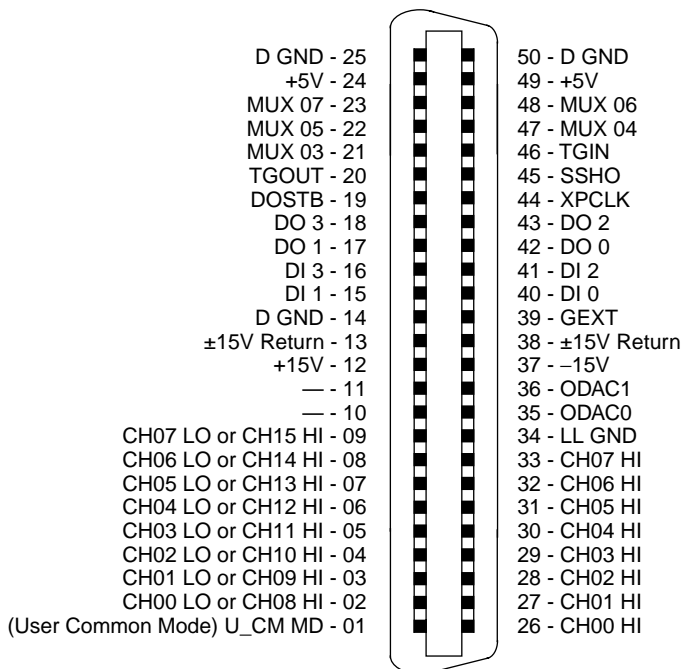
D GND - 25
+5V - 24
MUX 07 - 23
MUX 05 - 22
MUX 03 - 21
TGOUT - 20
DOSTB - 19
DO 3 - 18
DO 1 - 17
DI 3 - 16
DI 1 - 15
D GND - 14
±15V Return - 13
+15V - 12
— - 11
— - 10
CH07 LO or CH15 HI - 09
CH06 LO or CH14 HI - 08
CH05 LO or CH13 HI - 07
CH04 LO or CH12 HI - 06
CH03 LO or CH11 HI - 05
CH02 LO or CH10 HI - 04
CH01 LO or CH09 HI - 03
CH00 LO or CH08 HI - 02
(User Common Mode) U_CM MD - 01

50 - D GND
49 - +5V
48 - MUX 06
47 - MUX 04
46 - TGIN
45 - SSHO
44 - XPCLK
43 - DO 2
42 - DO 0
41 - DI 2
40 - DI 0
39 - GEXT
38 - ±15V Return
37 - –15V
36 - ODAC1
35 - ODAC0
34 - LL GND
33 - CH07 HI
32 - CH06 HI
31 - CH05 HI
30 - CH04 HI
29 - CH03 HI
28 - CH02 HI
27 - CH01 HI
26 - CH00 HI